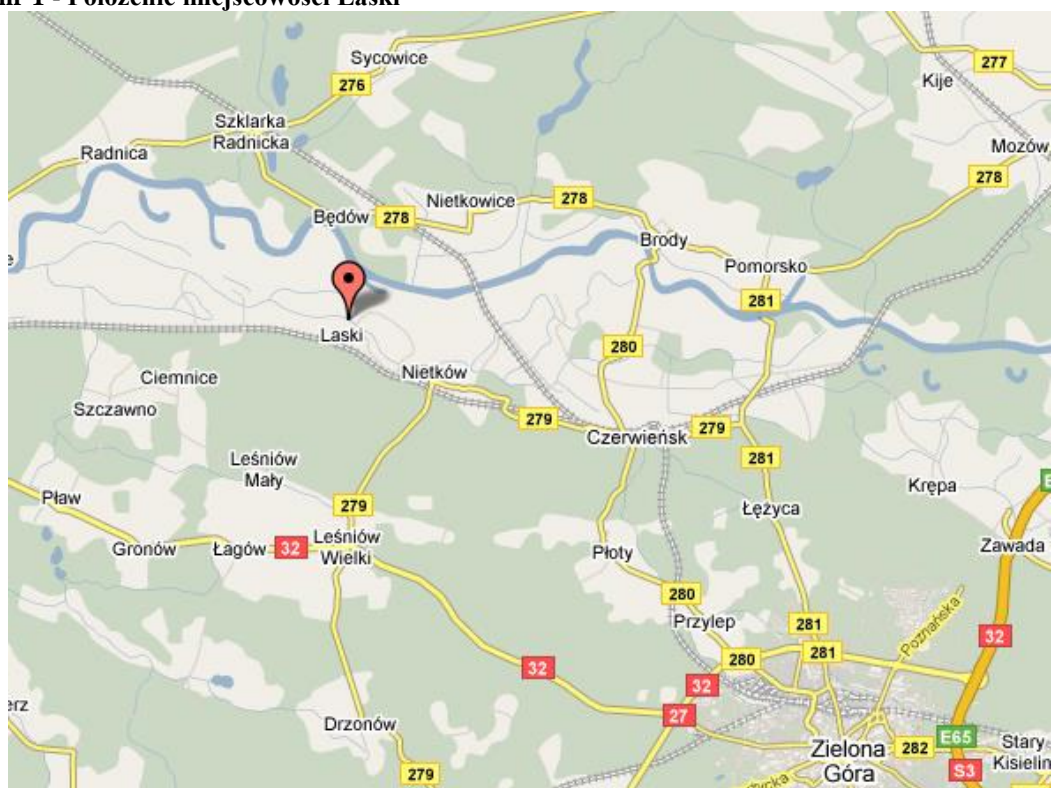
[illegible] 1 - Położenie miejscowości Laski

Sycowice
277
276
Kije
Szklarka Radnicka
Radnica
Mozów
278
Nietkowice
278
Będów
278
Brody
Pomorsko
281
Laski
280
Nietków
Ciemnice
Szczawno
279
Czerwieńsk
279
281
Leśniów Mały
Krępa
Pław
279
Łężyca
Gronów
Łagów
32
Leśniów Wielki
Zawada
Płoty
280
Przylep
281
32
280
281
Poznańska
32
32
erz
27
Drzonów
Zielona Góra
282
E65
Stary Kisielin
279
S3
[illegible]cka